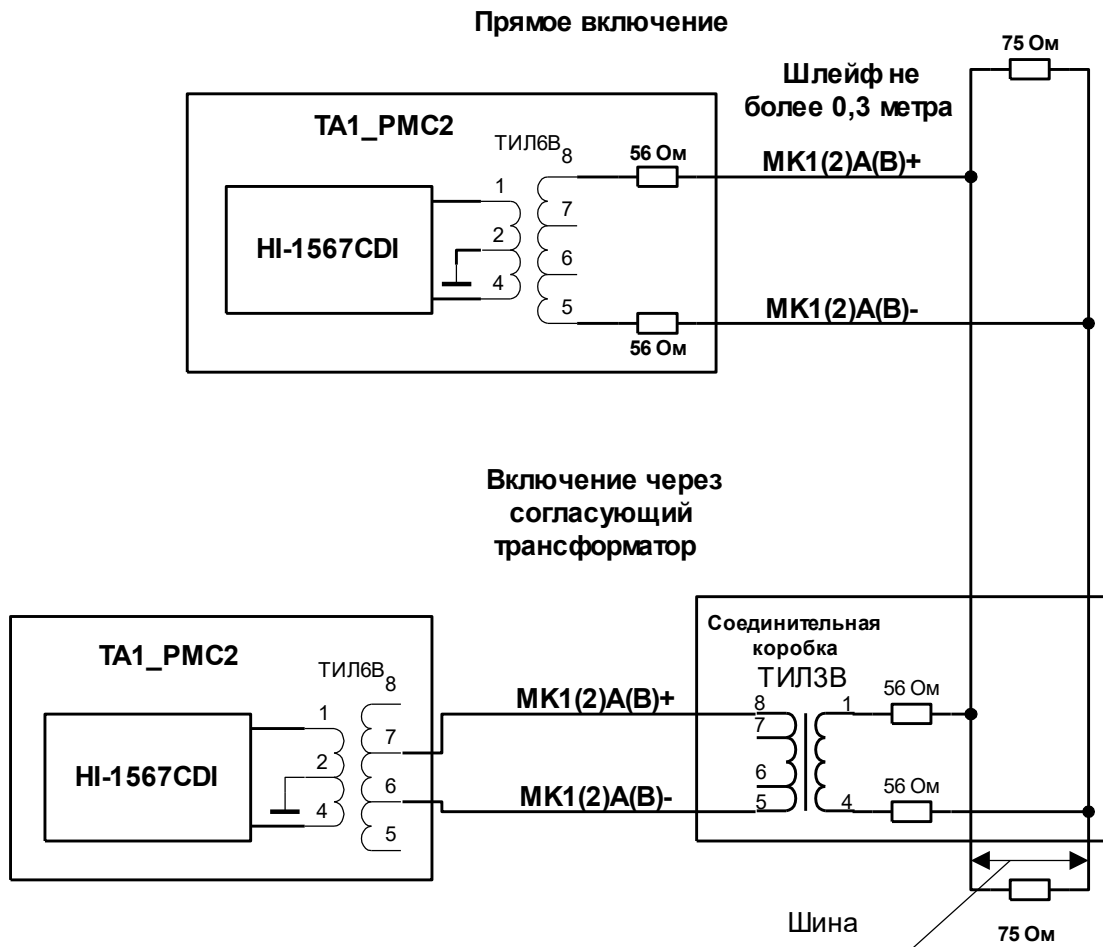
Прямое включение

75 Ом

Шлейф не более 0,3 метра

TA1_PMC2

ТИЛ6В

8

56 Ом

MK1(2)A(B)+

1

7

HI-1567CDI

2

6

4

5

MK1(2)A(B)-

56 Ом

Включение через согласующий трансформатор

Соединительная коробка

TA1_PMC2

ТИЛ3В

ТИЛ6В

8

56 Ом

MK1(2)A(B)+

8

1

1

7

7

HI-1567CDI

2

6

6

56 Ом

MK1(2)A(B)-

4

5

4

5

Шина

75 Ом